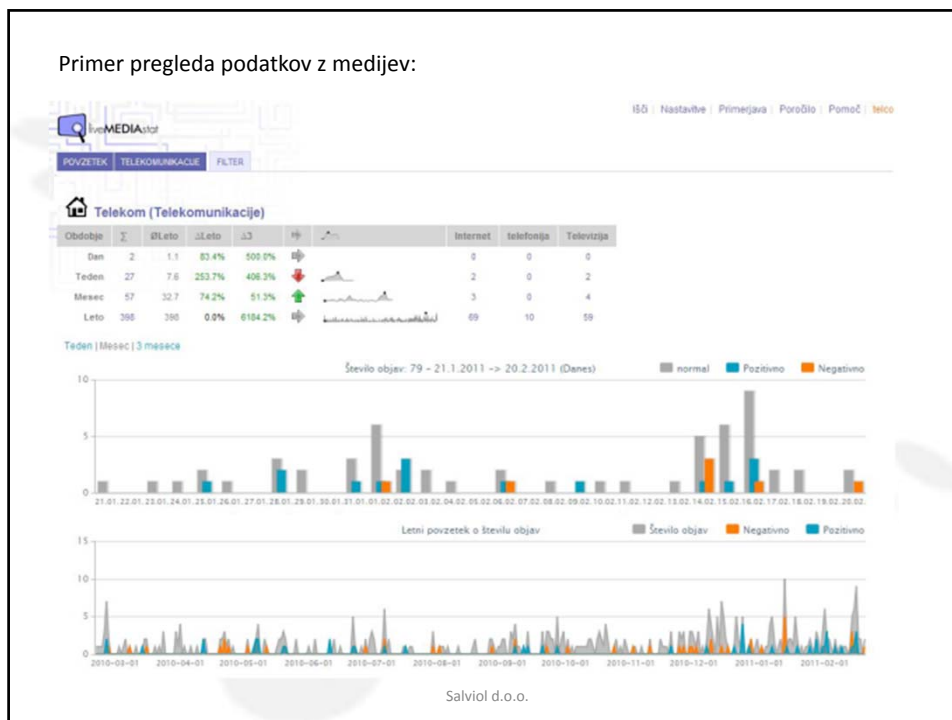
Primer pregleda podatkov z medijev:

liveMEDIAstat

Išči | Nastavitve | Primerjava | Poročilo | Pomoč | telco

POVZETEK | TELEKOMUNIKACIJE | FILTER

Telekom (Telekomunikacije)

| Obdobje | Σ | ØLeto | ΔLeto | Δ3 | | | Internet | telefonija | Televizija |
|---|---|---|---|---|---|---|---|---|---|
| Dan | 2 | 1.1 | 83.4% | 500.0% | | | 0 | 0 | 0 |
| Teden | 27 | 7.6 | 253.7% | 406.3% | | | 2 | 0 | 2 |
| Mesec | 57 | 32.7 | 74.2% | 51.3% | | | 3 | 0 | 4 |
| Leto | 398 | 398 | 0.0% | 6184.2% | | | 69 | 10 | 59 |

Teden | Mesec | 3 mesece

Število objav: 79 - 21.1.2011 -> 20.2.2011 (Danes)

normal Pozitivno Negativno

10 5 0

21.01. 22.01. 23.01. 24.01. 25.01. 26.01. 27.01. 28.01. 29.01. 30.01. 31.01. 01.02. 02.02. 03.02. 04.02. 05.02. 06.02. 07.02. 08.02. 09.02. 10.02. 11.02. 12.02. 13.02. 14.02. 15.02. 16.02. 17.02. 18.02. 19.02. 20.02.

Letni povzetek o številu objav

Število objav Negativno Pozitivno

15 10 5 0

2010-03-01 2010-04-01 2010-05-01 2010-06-01 2010-07-01 2010-08-01 2010-09-01 2010-10-01 2010-11-01 2010-12-01 2011-01-01 2011-02-01

Salviol d.o.o.